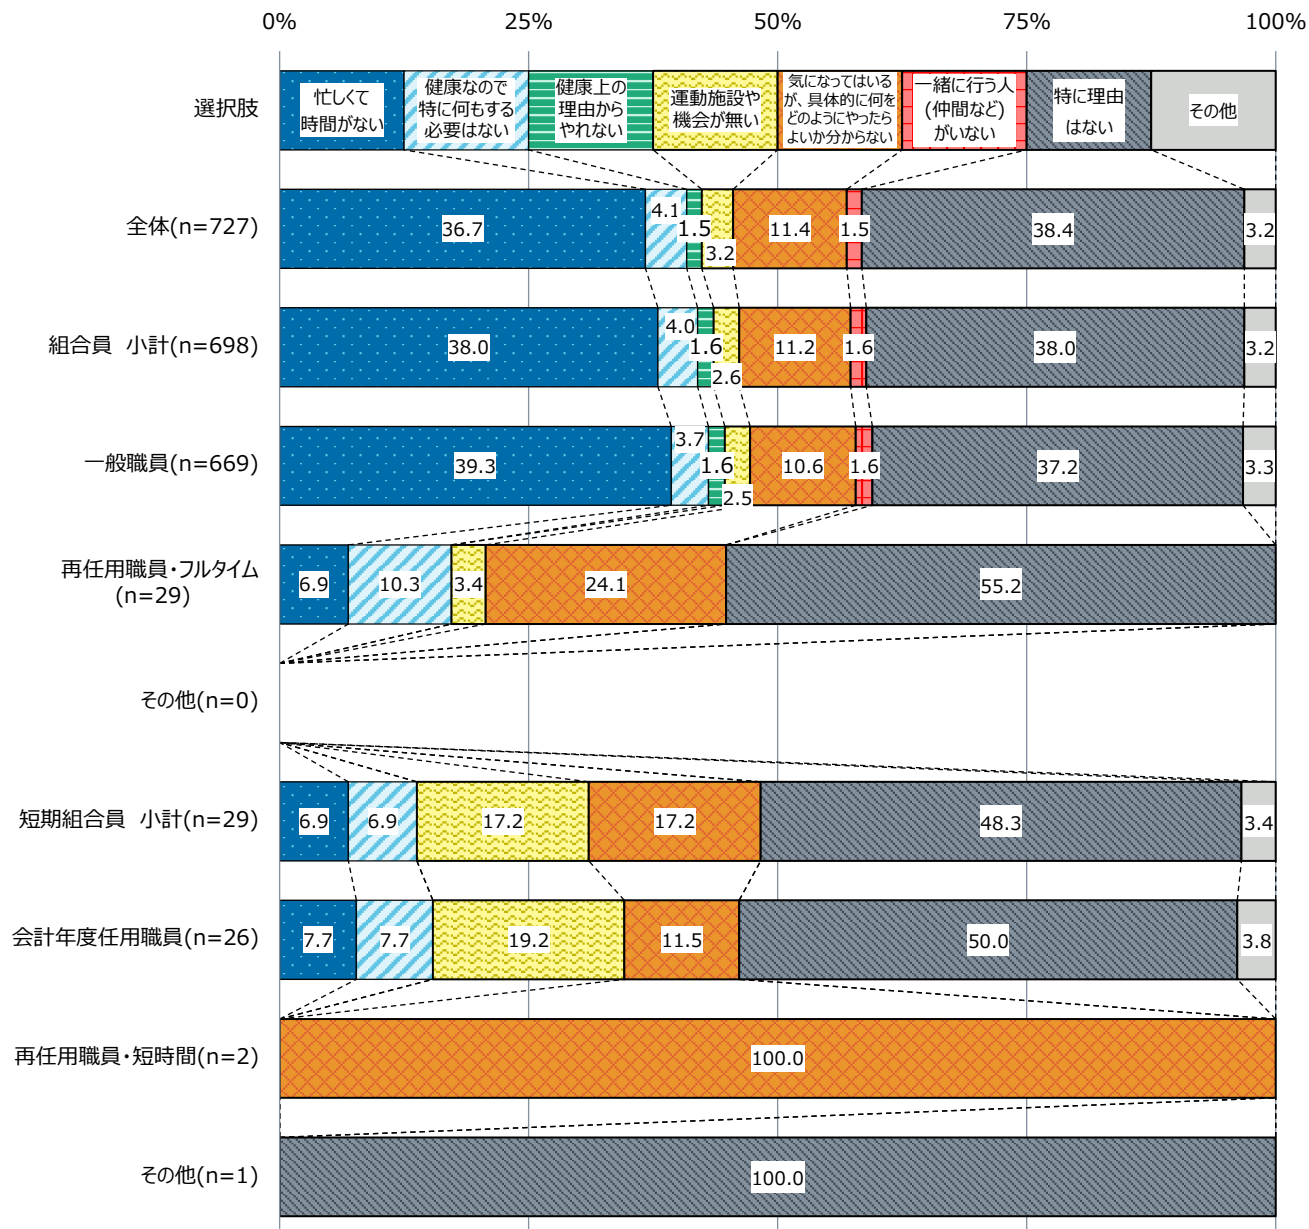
0%
25%
50%
75%
100%

選択肢
忙しくて時間がない
健康なので特に何もする必要はない
健康上の理由からやれない
運動施設や機会が無い
気になってはいるが、具体的に何をどのようにやったらよいか分からない
一緒に行う人(仲間など)がいない
特に理由はない
その他

全体(n=727)
36.7
4.1
1.5
3.2
11.4
1.5
38.4
3.2

組合員 小計(n=698)
38.0
4.0
1.6
2.6
11.2
1.6
38.0
3.2

一般職員(n=669)
39.3
3.7
1.6
2.5
10.6
1.6
37.2
3.3

再任用職員・フルタイム(n=29)
6.9
10.3
3.4
24.1
55.2

その他(n=0)

短期組合員 小計(n=29)
6.9
6.9
17.2
17.2
48.3
3.4

会計年度任用職員(n=26)
7.7
7.7
19.2
11.5
50.0
3.8

再任用職員・短時間(n=2)
100.0

その他(n=1)
100.0